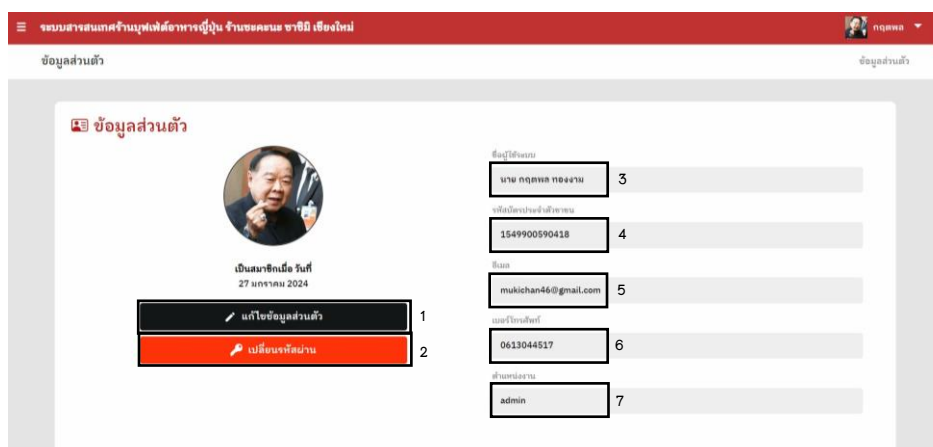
≡ ระบบสารสนเทศร้านบุฟเฟ่ต์อาหารญี่ปุ่น ร้านชะคะนะ ซาชิมิ เชียงใหม่

กฤตพล ▾

ข้อมูลส่วนตัว

ข้อมูลส่วนตัว

ข้อมูลส่วนตัว

เป็นสมาชิกเมื่อ วันที่
27 มกราคม 2024

แก้ไขข้อมูลส่วนตัว 1

เปลี่ยนรหัสผ่าน 2

ชื่อผู้ใช้ระบบ
นาย กฤตพล ทองงาม 3

รหัสบัตรประจำตัวประชาชน
1549900590418 4

อีเมล
mukichan46@gmail.com 5

เบอร์โทรศัพท์
0613044517 6

ตำแหน่งงาน
admin 7